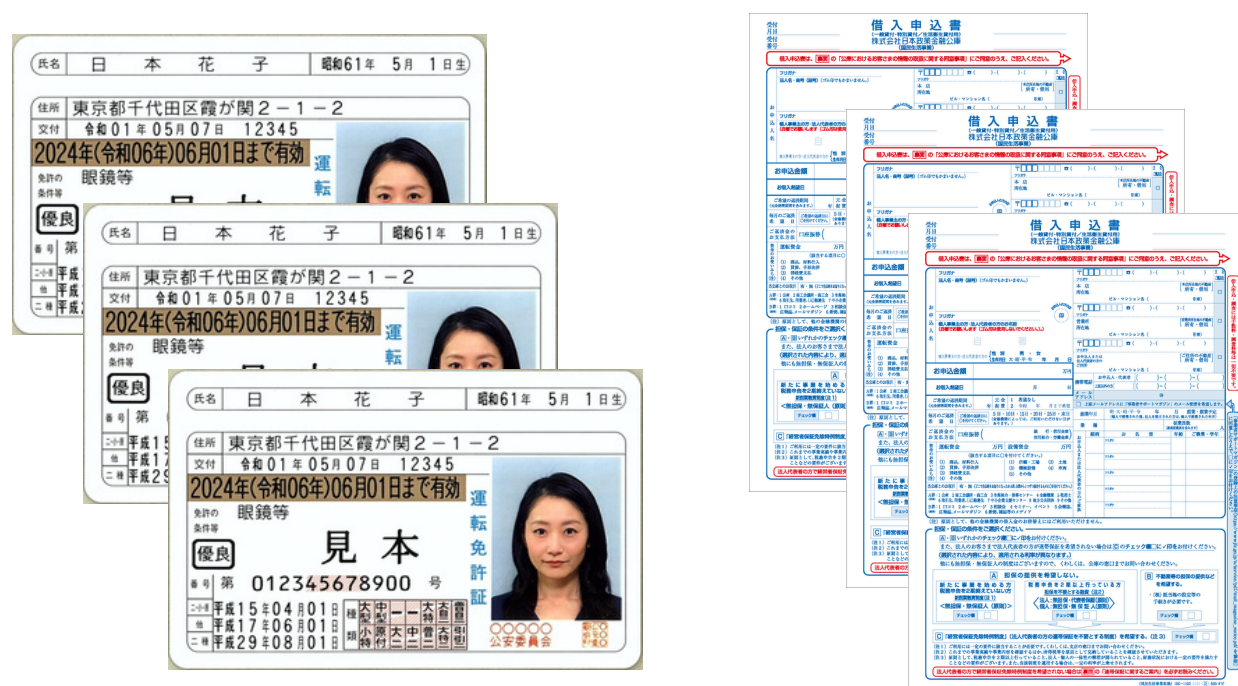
氏名 日 本 花 子 昭和61年 5月 1日生
住所 東京都千代田区霞が関2－1－2
交付 令和01年05月07日 12345
2024年(令和06年)06月01日まで有効
免許の条件等 眼鏡等
優良
見本
運転免許証
番号 第 012345678900 号
二・小・原 平成15年04月01日
他 平成17年06月01日
二種 平成29年08月01日
種類 大型 中型 準中型 普通 大特 大自二 普自二 小特 原付 け引 大二 中二 普二 大特二 け引二
○○○○公安委員会

借入申込書
(一般貸付・特別貸付/生活衛生貸付用)
株式会社日本政策金融公庫
(国民生活事業)
受付 月日 受付番号
借入申込書は、裏面の「公庫におけるお客さまの情報の取扱に関する同意事項」にご同意のうえ、ご記入ください。
フリガナ
法人名・屋号（商号）
お申込金額
お借入希望日
運転資金 万円
設備資金 万円
担保・保証の条件をご選択ください。
A 担保の提供を希望しない。
B 不動業務の担保の提供などを希望する。
C 「経営者保証免除特例制度」(法人代表者の方の連帯保証を不要とする制度)を希望する。
チェック欄
法人代表者の方で経営者保証免除特例制度を希望されない場合は裏面の「連帯保証に関するご案内」を必ずお読みください。